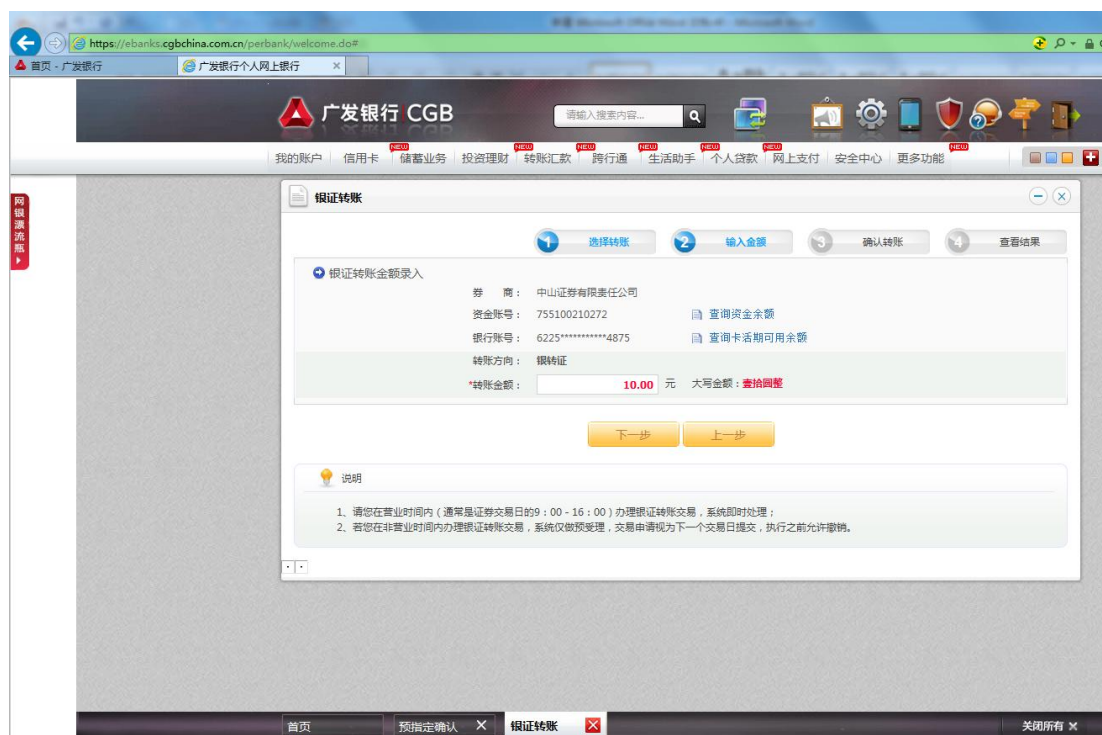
https://ebanks.cgbchina.com.cn/perbank/welcome.do#

首页 - 广发银行 | 广发银行个人网上银行 ×

广发银行 CGB

请输入搜索内容...

我的账户 | 信用卡 | NEW 储蓄业务 | 投资理财 | NEW 转账汇款 | NEW 跨行通 | NEW 生活助手 | NEW 个人贷款 | NEW 网上支付 | 安全中心 | 更多功能 NEW

网银漂流瓶

银证转账

1 选择转账 2 输入金额 3 确认转账 4 查看结果

银证转账金额录入

券　　商：　中山证券有限责任公司

资金账号：　755100210272　　查询资金余额

银行账号：　6225***********4875　　查询卡活期可用余额

转账方向：　银转证

*转账金额：　10.00 元　大写金额：壹拾圆整

下一步　上一步

说明

1、请您在营业时间内（通常是证券交易日的9：00 - 16：00）办理银证转账交易，系统即时处理；

2、若您在非营业时间内办理银证转账交易，系统仅做预受理，交易申请视为下一个交易日提交，执行之前允许撤销。

首页 | 预指定确认 × | 银证转账 × | 关闭所有 ×